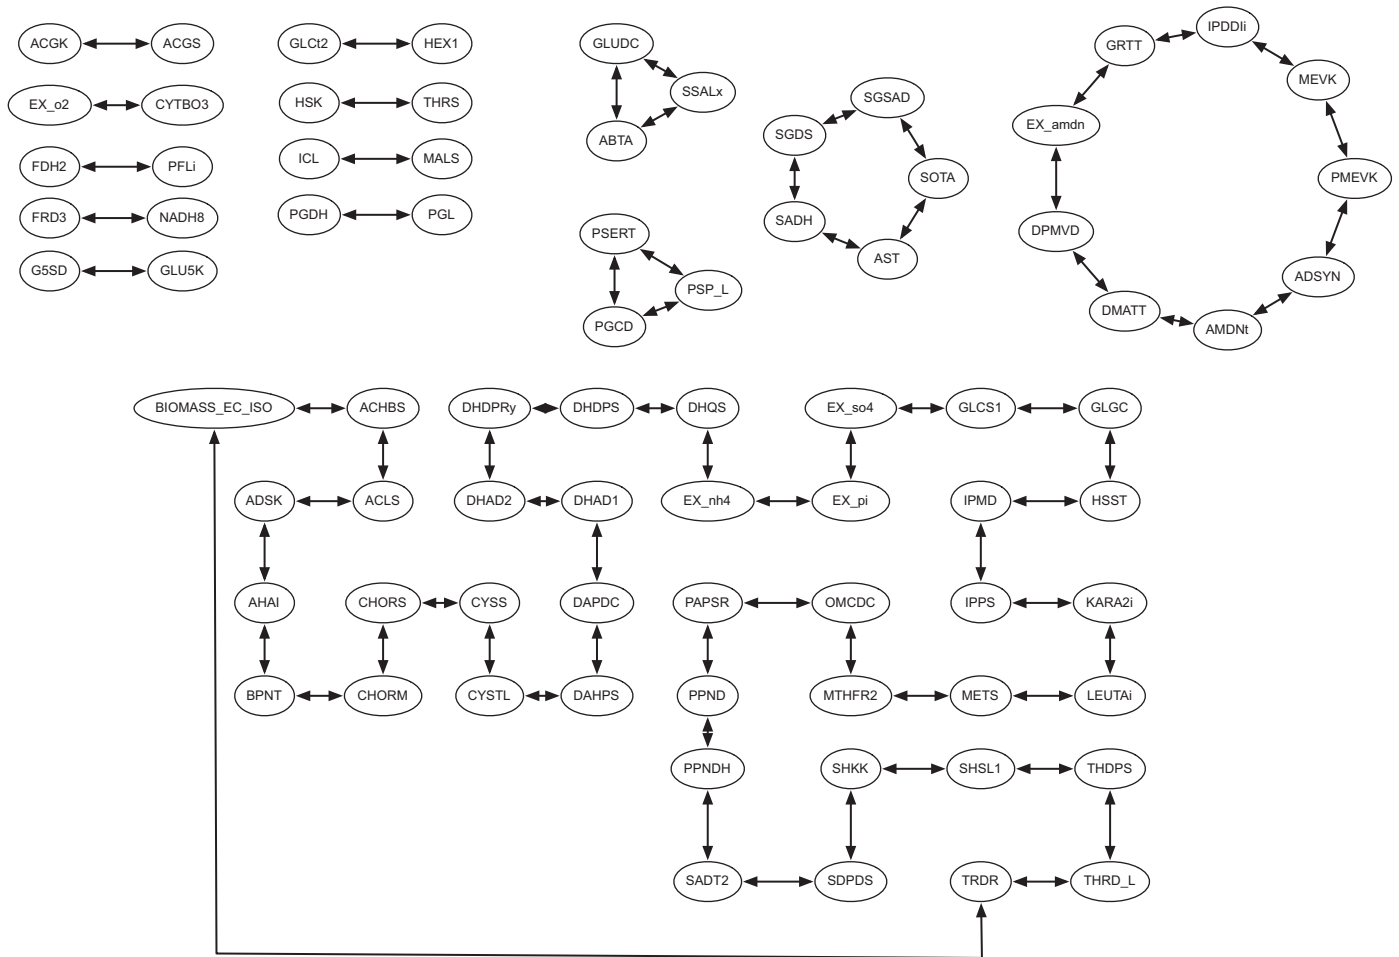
ACGK ACGS
EX_o2 CYTBO3
FDH2 PFLi
FRD3 NADH8
G5SD GLU5K

GLCt2 HEX1
HSK THRS
ICL MALS
PGDH PGL

GLUDC
SSALx
ABTA

PSERT
PSP_L
PGCD

SGSAD
SGDS
SOTA
SADH
AST

IPDDIi
GRTT
MEVK
EX_amdn
PMEVK
DPMVD
ADSYN
DMATT
AMDNt

BIOMASS_EC_ISO
ACHBS
ADSK
ACLS
AHAI
BPNT
CHORM
CHORS
CYSS
CYSTL
DAHPS
DAPDC
DHAD1
DHAD2
DHDPRy
DHDPS
DHQS
EX_nh4
EX_pi
EX_so4
GLCS1
GLGC
HSST
IPMD
IPPS
KARA2i
LEUTAi
METS
MTHFR2
OMCDC
PAPSR
PPND
PPNDH
SADT2
SDPDS
SHKK
SHSL1
THDPS
THRD_L
TRDR